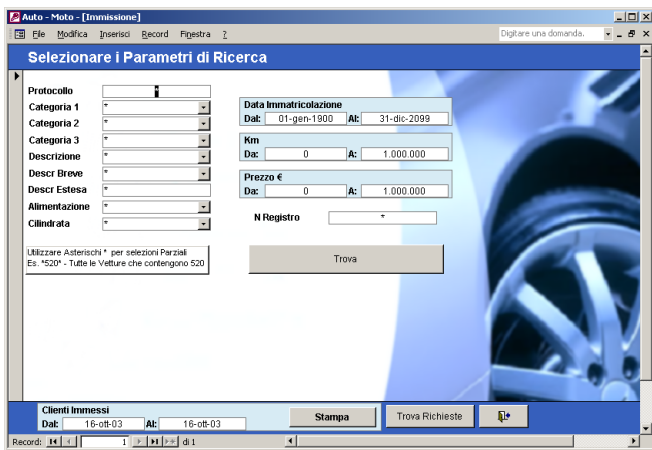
Auto - Moto - [Immissione]

File Modifica Inserisci Record Finestra ?

Digitare una domanda.

Selezionare i Parametri di Ricerca

Protocollo *
Categoria 1 *
Categoria 2 *
Categoria 3 *
Descrizione *
Descr Breve *
Descr Estesa *
Alimentazione *
Cilindrata *

Utilizzare Asterischi * per selezioni Parziali
Es. *520* - Tutte le Vetture che contengono 520

Data Immatricolazione
Dal: 01-gen-1900 Al: 31-dic-2099

Km
Da: 0 A: 1.000.000

Prezzo €
Da: 0 A: 1.000.000

N Registro *

Trova

Clienti Immessi
Dal: 16-ott-03 Al: 16-ott-03

Stampa

Trova Richieste

Record: 1 di 1